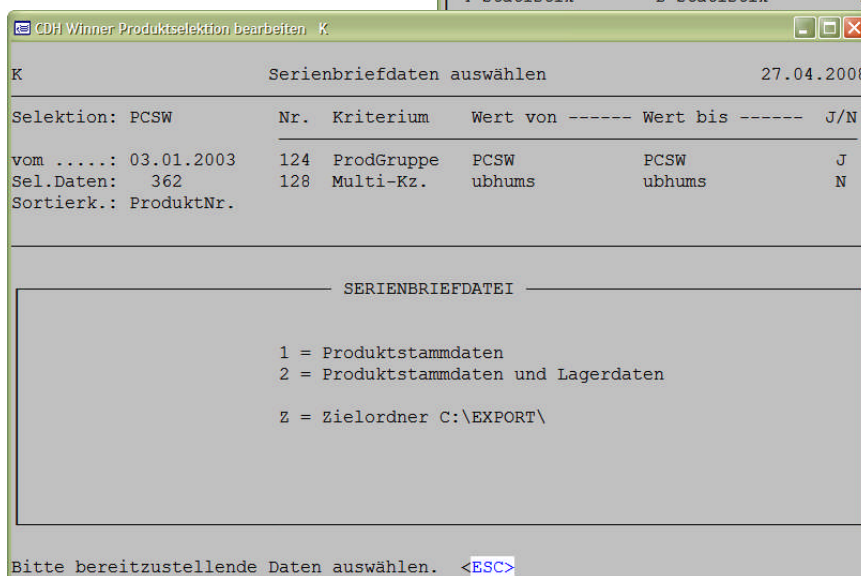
CDH Winner Produktselektion bearbeiten K

K Serienbriefdaten auswählen 27.04.2008

Selektion: PCSW

| Nr. | Kriterium | Wert von ------ | Wert bis ------ | J/N |
|---|---|---|---|---|
| 124 | ProdGruppe | PCSW | PCSW | J |
| 128 | Multi-Kz. | ubhums | ubhums | N |

vom .....: 03.01.2003
Sel.Daten: 362
Sortierk.: ProduktNr.

SERIENBRIEFDATEI

1 = Produktstammdaten
2 = Produktstammdaten und Lagerdaten

Z = Zielordner C:\EXPORT\

Bitte bereitzustellende Daten auswählen. <ESC>